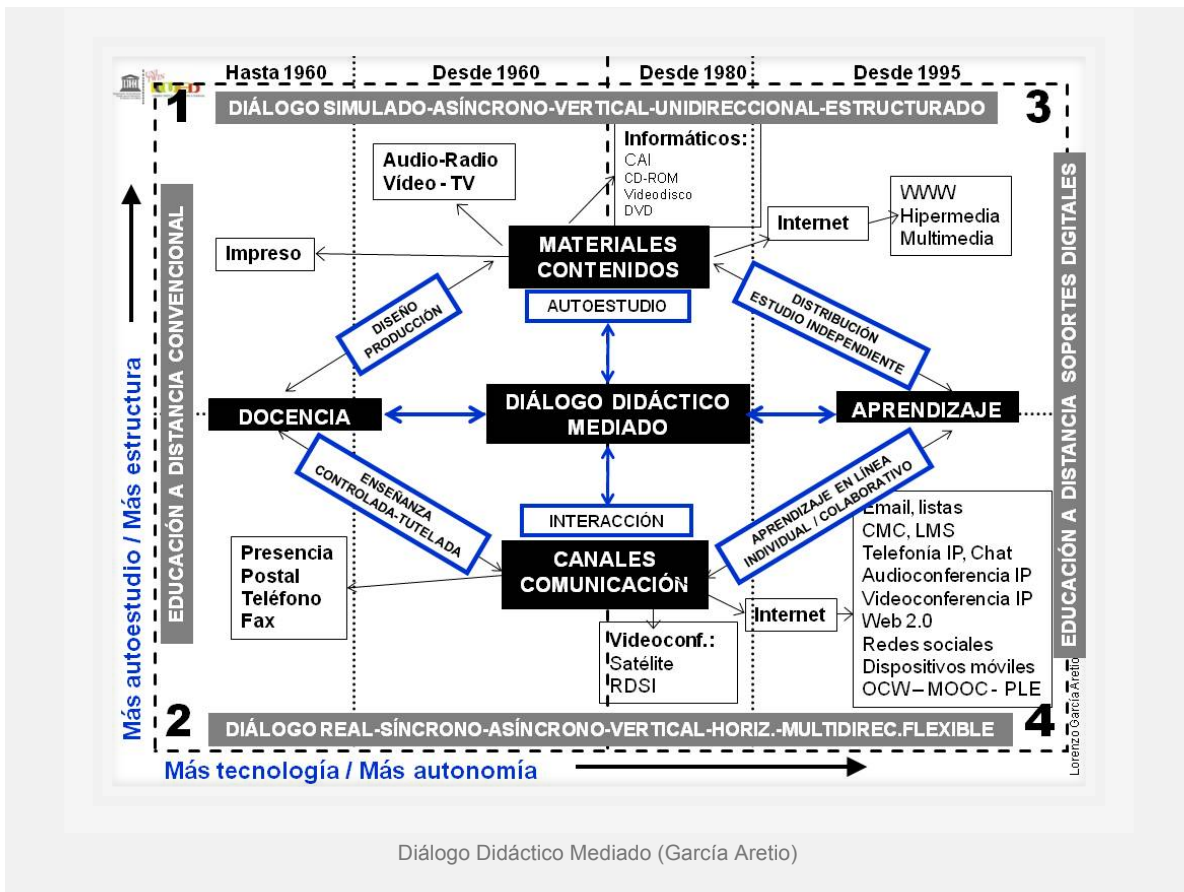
Hasta 1960
Desde 1960
Desde 1980
Desde 1995

1
DIÁLOGO SIMULADO-ASÍNCRONO-VERTICAL-UNIDIRECCIONAL-ESTRUCTURADO
3

EDUCACIÓN A DISTANCIA CONVENCIONAL

Audio-Radio
Vídeo - TV

Informáticos:
CAI
CD-ROM
Videodisco
DVD

Internet

WWW
Hipermedia
Multimedia

Impreso

MATERIALES
CONTENIDOS

AUTOESTUDIO

DISEÑO
PRODUCCIÓN

DISTRIBUCIÓN
ESTUDIO INDEPENDIENTE

DOCENCIA

DIÁLOGO DIDÁCTICO
MEDIADO

APRENDIZAJE

ENSEÑANZA
CONTROLADA-TUTELADA

APRENDIZAJE EN LÍNEA
INDIVIDUAL / COLABORATIVO

INTERACCIÓN

Presencia
Postal
Teléfono
Fax

CANALES
COMUNICACIÓN

Email, listas
CMC, LMS
Telefonía IP, Chat
Audioconferencia IP
Videoconferencia IP
Web 2.0
Redes sociales
Dispositivos móviles
OCW– MOOC- PLE

Internet

Videoconf.:
Satélite
RDSI

EDUCACIÓN A DISTANCIA SOPORTES DIGITALES

Más autoestudio / Más estructura

2
DIÁLOGO REAL-SÍNCRONO-ASÍNCRONO-VERTICAL-HORIZ.-MULTIDIREC.FLEXIBLE
4

Más tecnología / Más autonomía

Lorenzo García Aretio

Diálogo Didáctico Mediado (García Aretio)